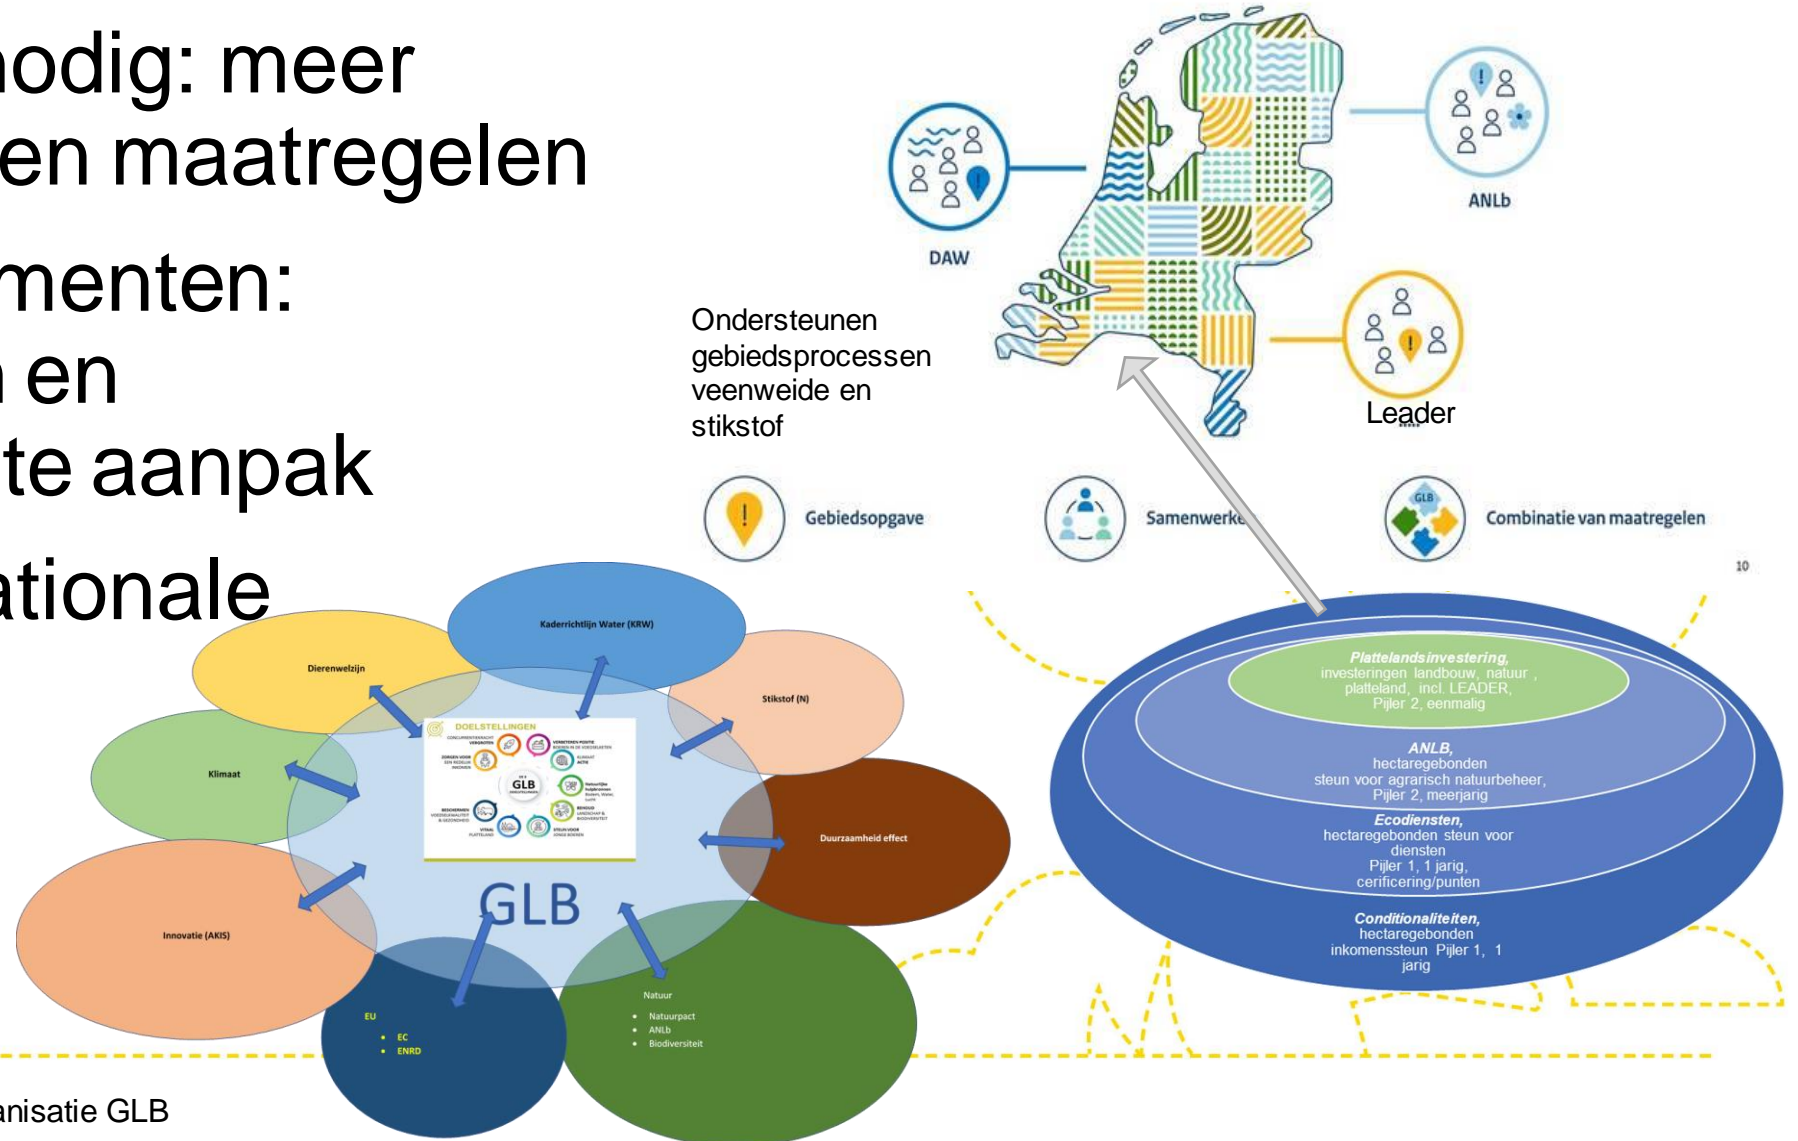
odig: meer
en maatregelen

menten:
en
te aanpak

ationale

anisatie GLB

DAW

ANLb

Leader

Ondersteunen gebiedsprocessen veenweide en stikstof

Gebiedsopgave

Samenwerke

GLB

Combinatie van maatregelen

10

Kaderrichtlijn Water (KRW)

Dierenwelzijn

Stikstof (N)

Klimaat

DOELSTELLINGEN

GLB

Duurzaamheid effect

GLB

Innovatie (AKIS)

EU
• EC
• ENRD

Natuur
• Natuurpact
• ANLb
• Biodiversiteit

Plattelandsinvestering, investeringen landbouw, natuur, platteland, incl. LEADER, Pijler 2, eenmalig

ANLB, hectaregebonden steun voor agrarisch natuurbeheer, Pijler 2, meerjarig

Ecodiensten, hectaregebonden steun voor diensten Pijler 1, 1 jarig, cerificering/punten

Conditionaliteiten, hectaregebonden inkomenssteun Pijler 1, 1 jarig